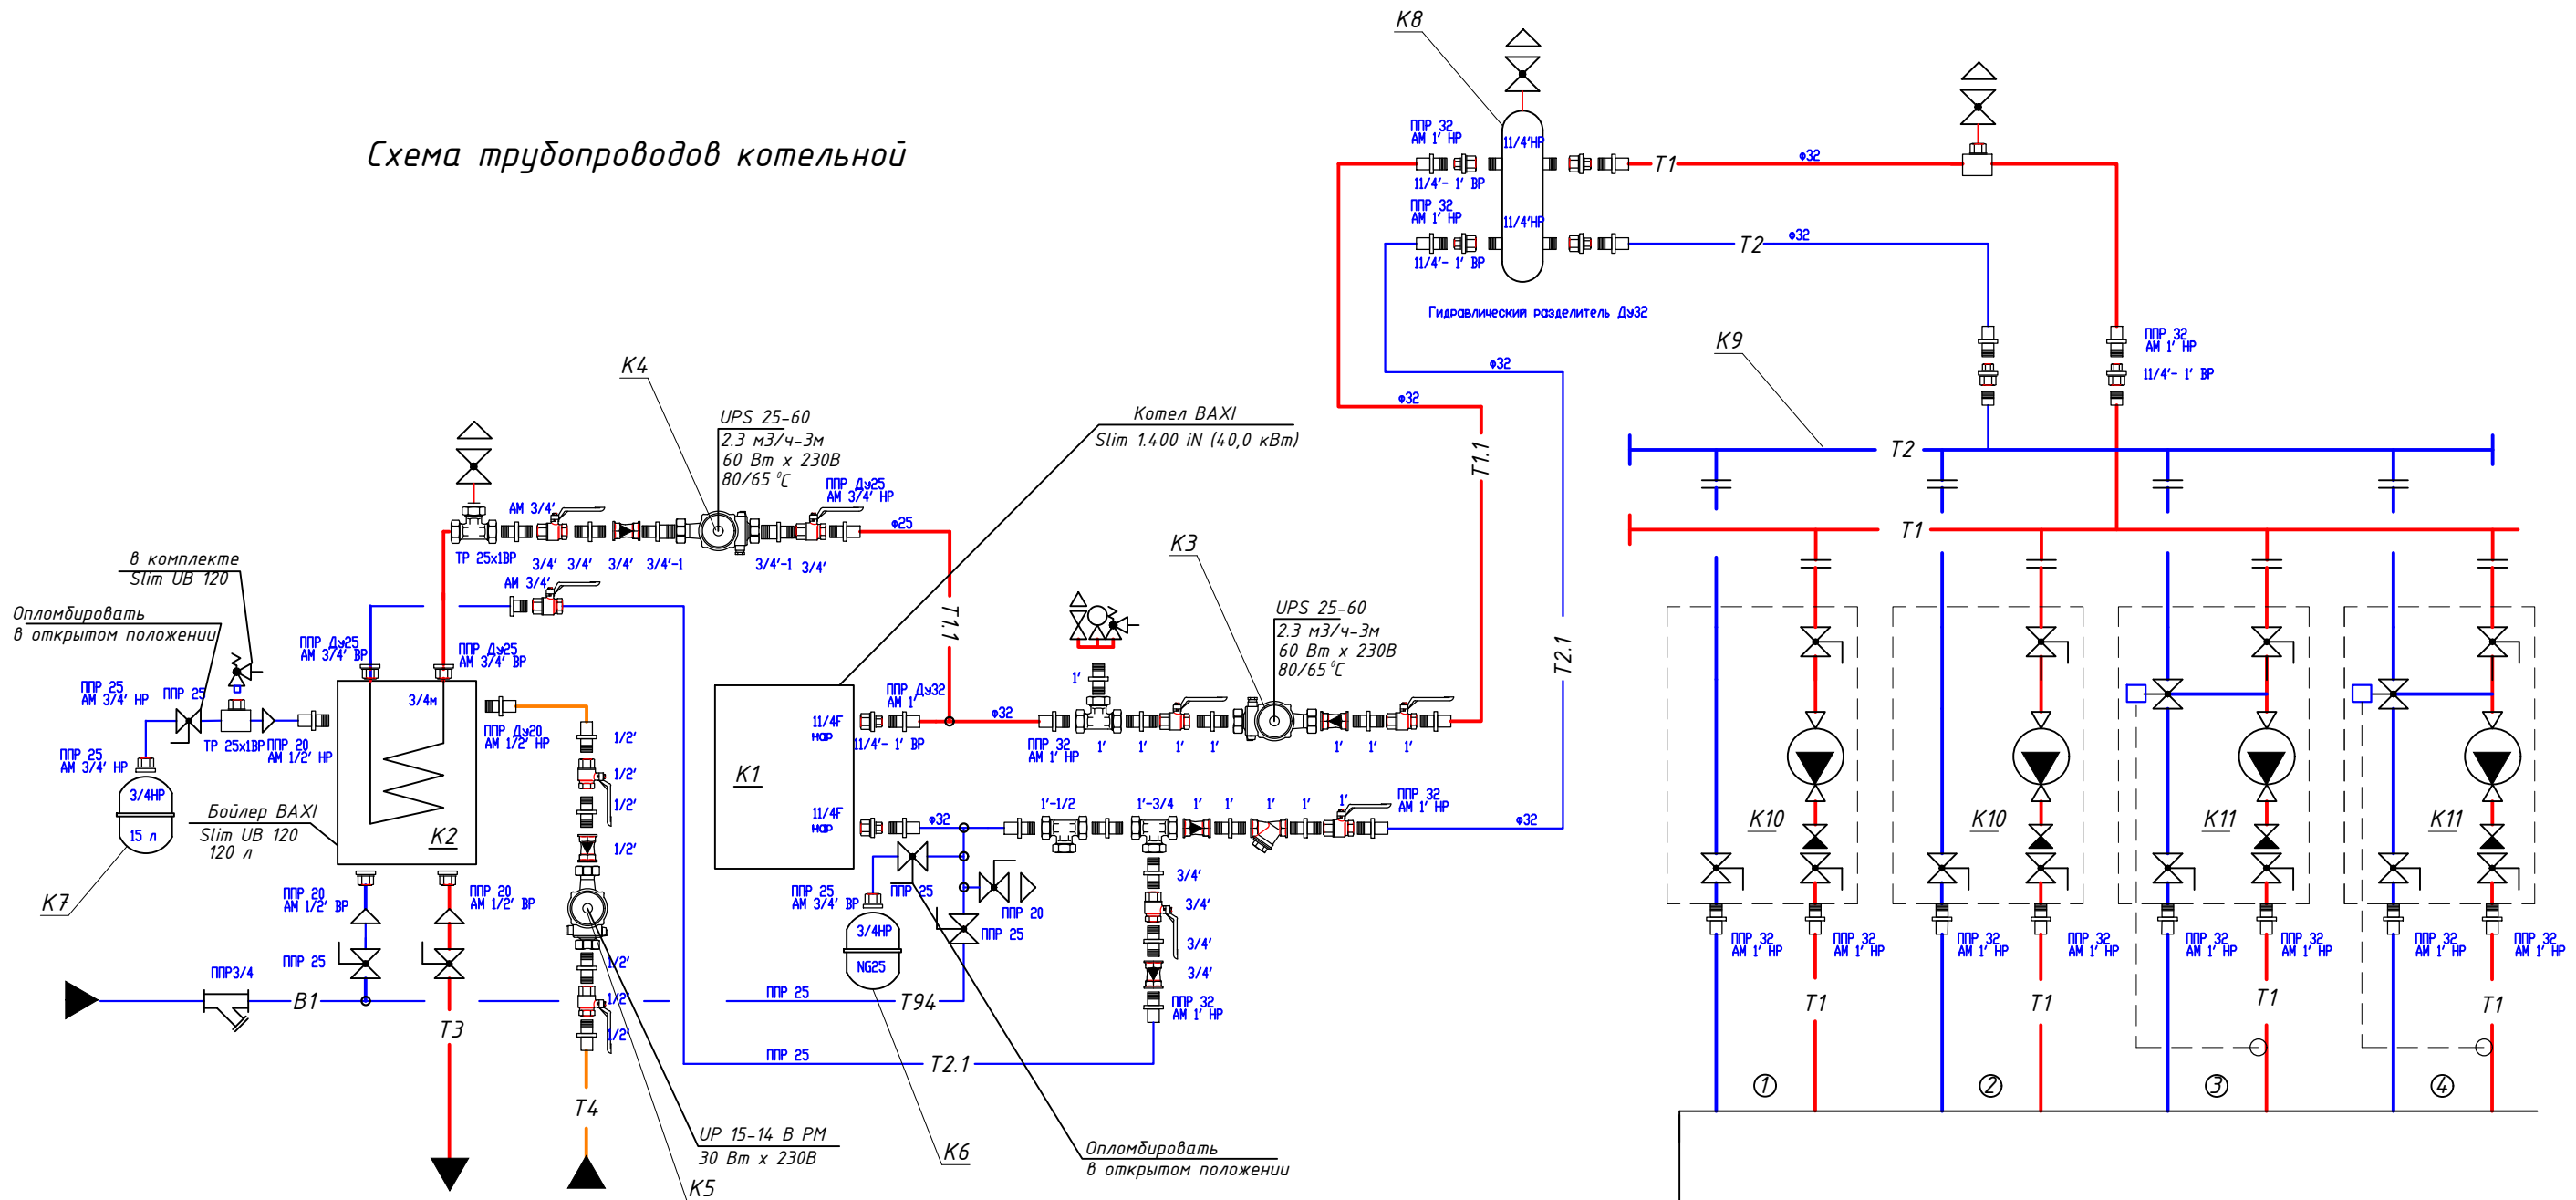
Схема трубопроводов котельной

K8

ППР 32
АМ 1' НР
11/4'НР
11/4'- 1' ВР
T1
ф32
ППР 32
АМ 1' НР
11/4'НР
11/4'- 1' ВР
T2
ф32

Гидравлический разделитель Ду32

K9
ф32
ф32
ППР 32
АМ 1' НР
11/4'- 1' ВР

T2
T1
T1.1
T2.1

K4
UPS 25-60
2.3 м3/ч-3м
60 Вт х 230В
80/65 °С
ППР Ду25
АМ 3/4' НР
АМ 3/4'
ф25
ТР 25х1ВР
3/4' 3/4' 3/4' 3/4'-1 3/4'-1 3/4'

Котел BAXI
Slim 1.400 iN (40,0 кВт)

K3
UPS 25-60
2.3 м3/ч-3м
60 Вт х 230В
80/65 °С

в комплекте
Slim UB 120
Опломбировать
в открытом положении
АМ 3/4'
T1.1
ППР Ду25
АМ 3/4' ВР
ППР Ду25
АМ 3/4' ВР
ППР 25
АМ 3/4' НР
ППР 25
3/4н
ТР 25х1ВР
ППР 20
АМ 1/2' НР
ППР Ду20
АМ 1/2' НР
ППР 25
АМ 3/4' НР
3/4НР
15 л
K7
Бойлер BAXI
Slim UB 120
120 л
K2
1/2'
1/2'
1/2'
1/2'

ППР Ду32
АМ 1'
11/4F
нар
11/4'- 1' ВР
ф32
ППР 32
АМ 1' НР
1' 1' 1' 1' 1' 1' 1'
1'
K1
11/4F
нар
ф32
1'-1/2
1'-3/4 1' 1' 1' 1' 1'
ППР 32
АМ 1' НР
ф32

ППР 25
АМ 3/4' ВР
ППР 25
3/4НР
NG25
ППР 20
ППР 25
3/4'
3/4'
3/4'
3/4'
ППР 32
АМ 1' НР

ППР 20
АМ 1/2' ВР
ППР 20
АМ 1/2' ВР
ППР 25
ППР3/4
B1
T3
1/2'
1/2'
1/2'
ППР 25
T94
ППР 25
T2.1
T4
UP 15-14 B PM
30 Вт х 230В
K5
K6
Опломбировать
в открытом положении

K10
K10
K11
K11
ППР 32
АМ 1' НР
ППР 32
АМ 1' НР
ППР 32
АМ 1' НР
ППР 32
АМ 1' НР
ППР 32
АМ 1' НР
ППР 32
АМ 1' НР
ППР 32
АМ 1' НР
ППР 32
АМ 1' НР
T1
T1
T1
T1
1
2
3
4